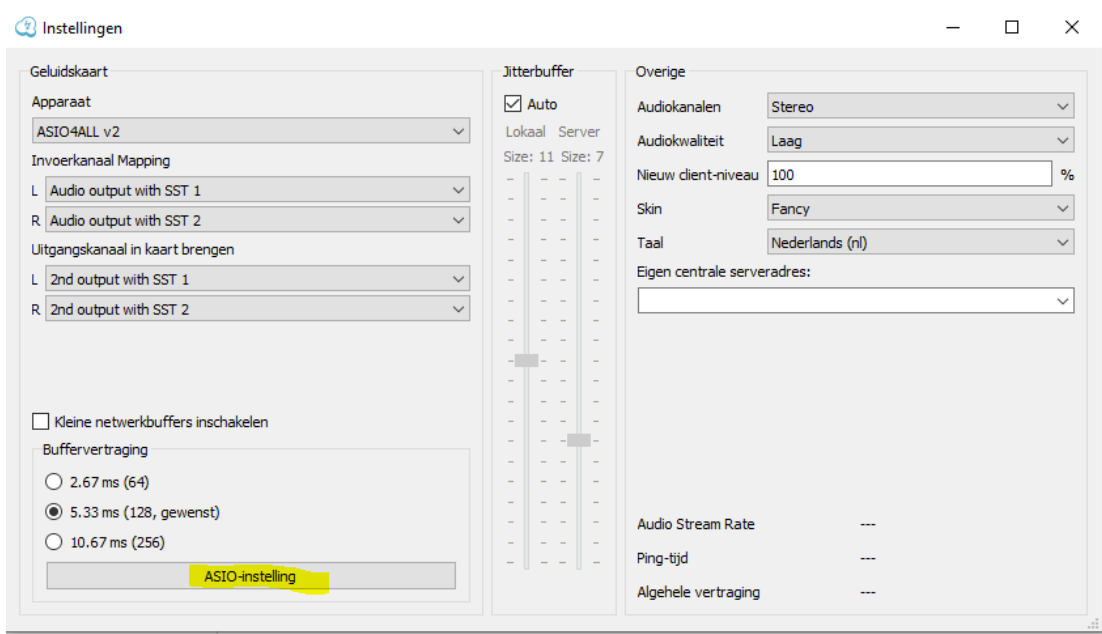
Instellingen

Geluidskaart

Apparaat

ASIO4ALL v2

Invoerkanaal Mapping

L Audio output with SST 1

R Audio output with SST 2

Uitgangskanaal in kaart brengen

L 2nd output with SST 1

R 2nd output with SST 2

Kleine netwerkbuffers inschakelen

Buffervertraging

2.67 ms (64)

5.33 ms (128, gewenst)

10.67 ms (256)

ASIO-instelling

Jitterbuffer

Auto

Lokaal Server

Size: 11 Size: 7

Overige

Audiokanalen Stereo

Audiokwaliteit Laag

Nieuw client-niveau 100 %

Skin Fancy

Taal Nederlands (nl)

Eigen centrale serveradres:

Audio Stream Rate ---

Ping-tijd ---

Algehele vertraging ---